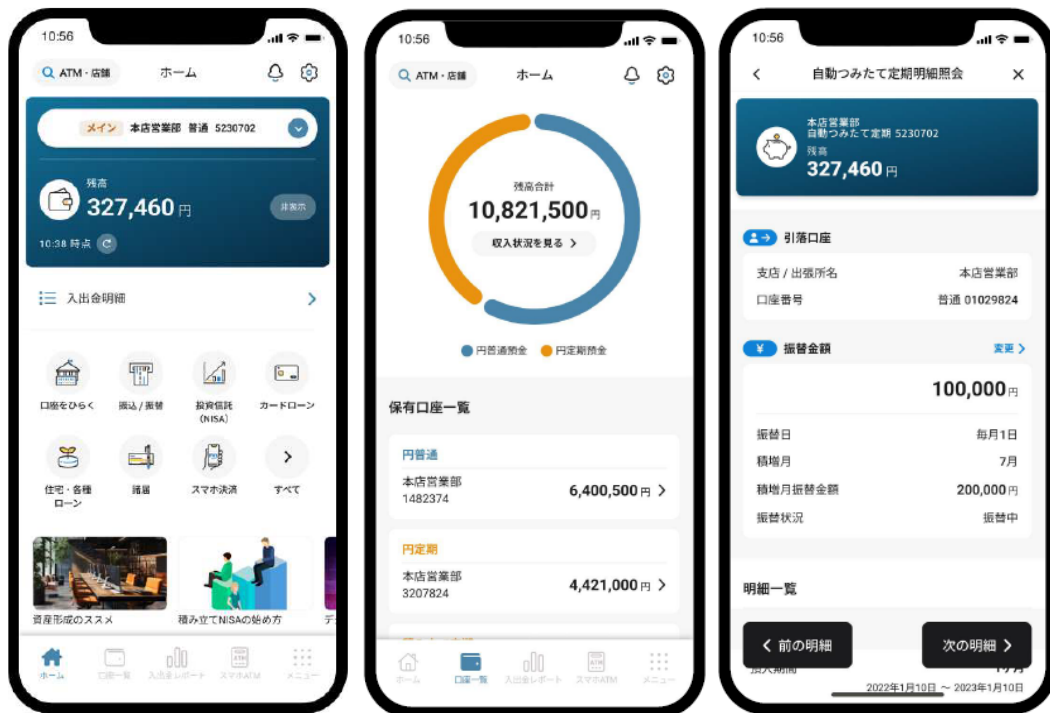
10:56

ATM・店舗　ホーム

メイン　本店営業部 普通 5230702

残高
327,460円
非表示

10:38 時点

入出金明細

口座をひらく
振込／振替
投資信託（NISA）
カードローン
住宅・各種ローン
諸届
スマホ決済
すべて

資産形成のススメ
積み立てNISAの始め方
デ

ホーム
口座一覧
入出金レポート
スマホATM
メニュー

10:56

ATM・店舗　ホーム

残高合計
10,821,500円
収入状況を見る >

円普通預金　円定期預金

保有口座一覧

円普通
本店営業部
1482374
6,400,500円 >

円定期
本店営業部
3207824
4,421,000円 >

ホーム
口座一覧
入出金レポート
スマホATM
メニュー

10:56

自動つみたて定期明細照会

本店営業部
自動つみたて定期 5230702
残高
327,460円

引落口座
支店／出張所名　本店営業部
口座番号　普通 01029824

振替金額　変更 >
100,000円
振替日　毎月1日
積増月　7月
積増月振替金額　200,000円
振替状況　振替中

明細一覧

< 前の明細
次の明細 >

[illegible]
2022年1月10日 ～ 2023年1月10日